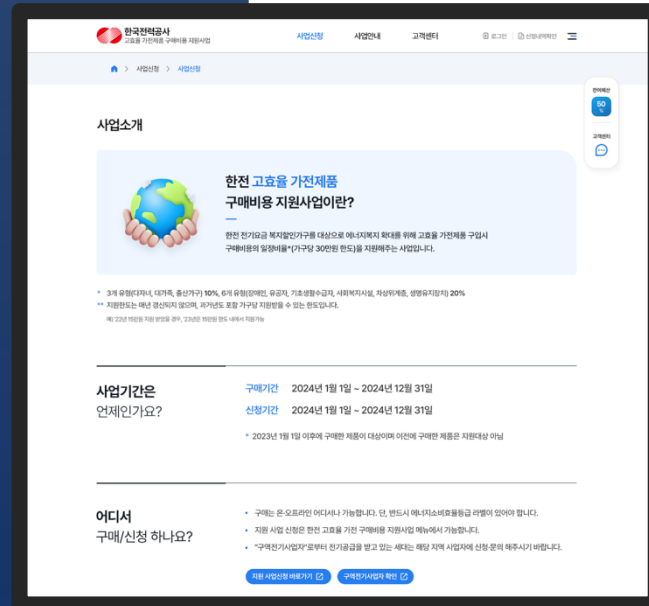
한국전력공사
고효율 가전제품 구매비용 지원사업

사업신청 사업안내 고객센터 로그인 신청내역확인

사업신청 > 사업신청

잔여예산 50 %

고객센터

사업소개

한전 고효율 가전제품 구매비용 지원사업이란?

한전 전기요금 복지할인가구를 대상으로 에너지복지 확대를 위해 고효율 가전제품 구입시 구매비용의 일정비율*(가구당 30만원 한도)을 지원해주는 사업입니다.

* 3개 유형(다자녀, 대가족, 출산가구) 10%, 6개 유형(장애인, 유공자, 기초생활수급자, 사회복지시설, 차상위계층, 생명유지장치) 20%

** 지원한도는 매년 갱신되지 않으며, 과거년도 포함 가구당 지원받을 수 있는 한도입니다.

예) '22년 10만원 지원 받았을 경우, '23년은 20만원 한도 내에서 지원가능

사업기간은 언제인가요?

구매기간 2024년 1월 1일 ~ 2024년 12월 31일

신청기간 2024년 1월 1일 ~ 2024년 12월 31일

* 2023년 1월 1일 이후에 구매한 제품이 대상이며 이전에 구매한 제품은 지원대상 아님

어디서 구매/신청 하나요?

• 구매는 온·오프라인 어디서나 가능합니다. 단, 반드시 에너지소비효율등급 라벨이 있어야 합니다.

• 지원 사업 신청은 한전 고효율 가전 구매비용 지원사업 메뉴에서 가능합니다.

• "구역전기사업자"로부터 전기공급을 받고 있는 세대는 해당 지역 사업자에 신청·문의 해주시기 바랍니다.

지원 사업신청 바로가기 구역전기사업자 확인